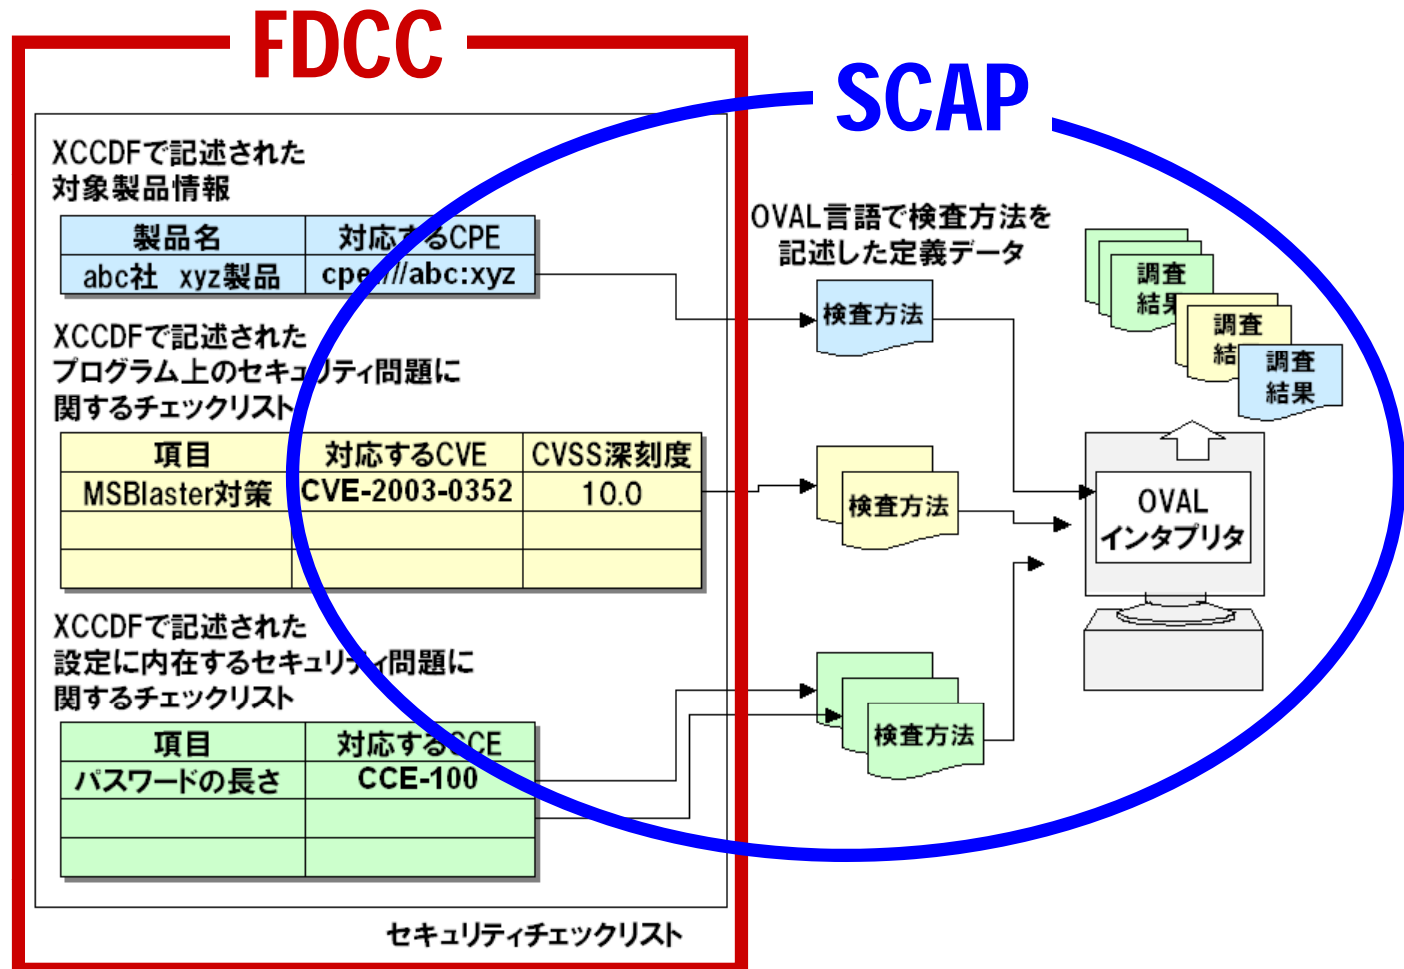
FDCC

SCAP

XCCDFで記述された対象製品情報

| 製品名 | 対応するCPE |
|---|---|
| abc社 xyz製品 | cpe:/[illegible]//abc:xyz |

XCCDFで記述されたプログラム上のセキュリティ問題に関するチェックリスト

| 項目 | 対応するCVE | CVSS深刻度 |
|---|---|---|
| MSBlaster対策 | CVE-2003-0352 | 10.0 |
| | | |
| | | |

XCCDFで記述された設定に内在するセキュリティ問題に関するチェックリスト

| 項目 | 対応するCCE |
|---|---|
| パスワードの長さ | CCE-100 |
| | |
| | |

セキュリティチェックリスト

OVAL言語で検査方法を記述した定義データ

検査方法

検査方法

検査方法

調査結果

調査結果

調査結果

OVAL インタプリタ